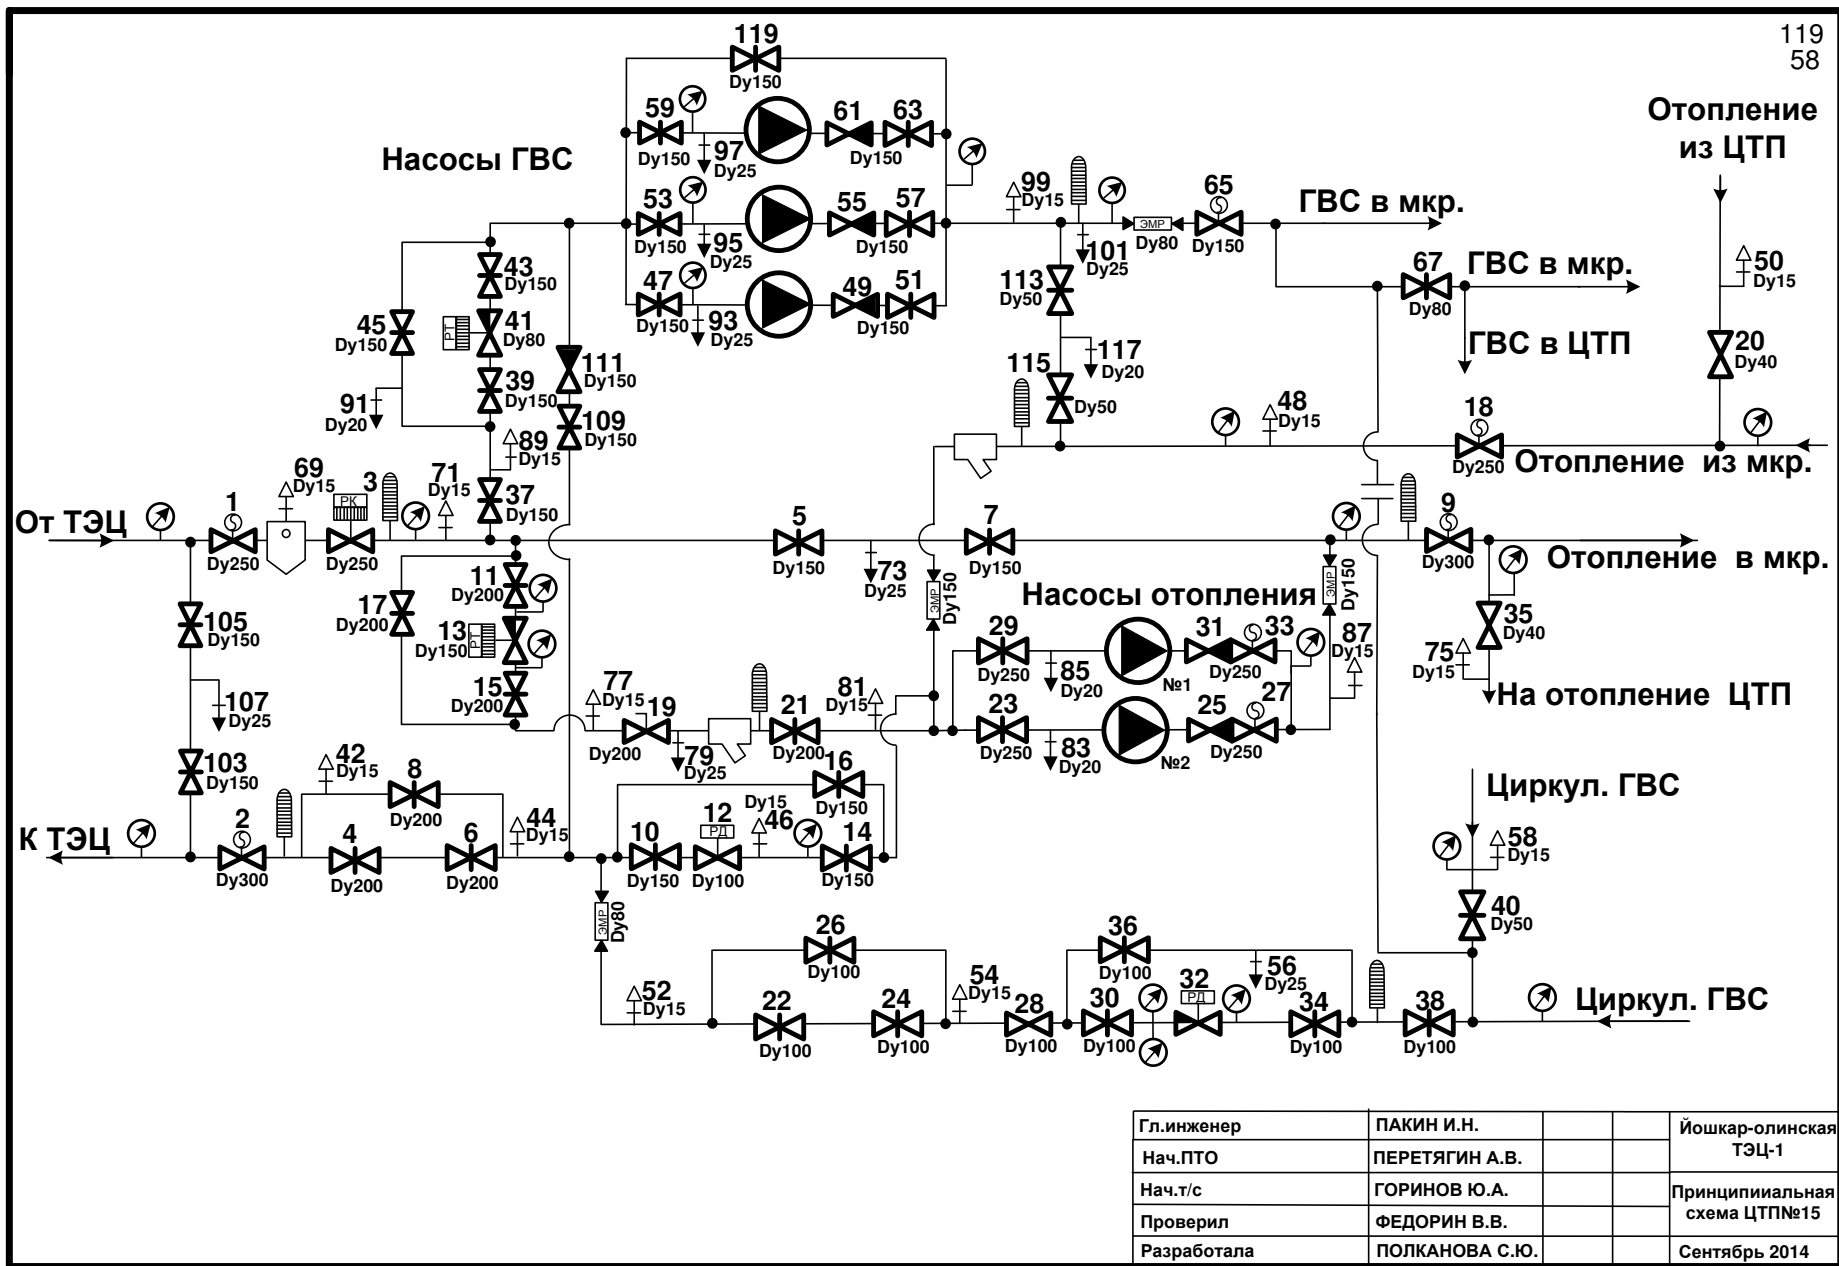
119
58

119
Dy150
59
Dy150
97
Dy25
61
63
Dy150
53
Dy150
95
Dy25
55
57
Dy150
47
Dy150
93
Dy25
49
51
Dy150

Насосы ГВС

Отопление из ЦТП

99
Dy15
101
Dy25
ЭМР
Dy80
65
Dy150
ГВС в мкр.
113
Dy50
117
Dy20
115
Dy50
67
Dy80
ГВС в мкр.
ГВС в ЦТП
50
Dy15
20
Dy40

43
Dy150
45
Dy150
РТ
41
Dy80
39
Dy150
91
Dy20
111
Dy150
109
Dy150
89
Dy15
37
Dy150
48
Dy15
18
Dy250
Отопление из мкр.

От ТЭЦ
1
Dy250
69
Dy15
РК
3
Dy250
71
Dy15
5
Dy150
73
Dy25
ЭМР
Dy150
7
Dy150
ЭМР
Dy150
9
Dy300
Отопление в мкр.

11
Dy200
17
Dy200
13
РТ
Dy150
15
Dy200
Насосы отопления
29
Dy250
85
Dy20
№1
31
Dy250
33
87
Dy15
35
Dy40
75
Dy15
На отопление ЦТП

105
Dy150
107
Dy25
103
Dy150
77
Dy15
19
Dy200
79
Dy25
21
Dy200
81
Dy15
23
Dy250
83
Dy20
№2
25
Dy250
27

42
Dy15
8
Dy200
16
Dy150
Циркул. ГВС
К ТЭЦ
2
Dy300
4
Dy200
6
Dy200
44
Dy15
10
Dy150
12
РД
Dy100
Dy15
46
14
Dy150
58
Dy15
40
Dy50

ЭМР
Dy80
26
Dy100
36
Dy100
56
Dy25
52
Dy15
22
Dy100
24
Dy100
54
Dy15
28
Dy100
30
Dy100
32
РД
34
Dy100
38
Dy100
Циркул. ГВС

| Гл.инженер | ПАКИН И.Н. | | | Йошкар-олинская ТЭЦ-1 |
|---|---|---|---|---|
| Нач.ПТО | ПЕРЕТЯГИН А.В. | | | |
| Нач.т/с | ГОРИНОВ Ю.А. | | | Принципииальная схема ЦТП№15 |
| Проверил | ФЕДОРИН В.В. | | | |
| Разработала | ПОЛКАНОВА С.Ю. | | | Сентябрь 2014 |